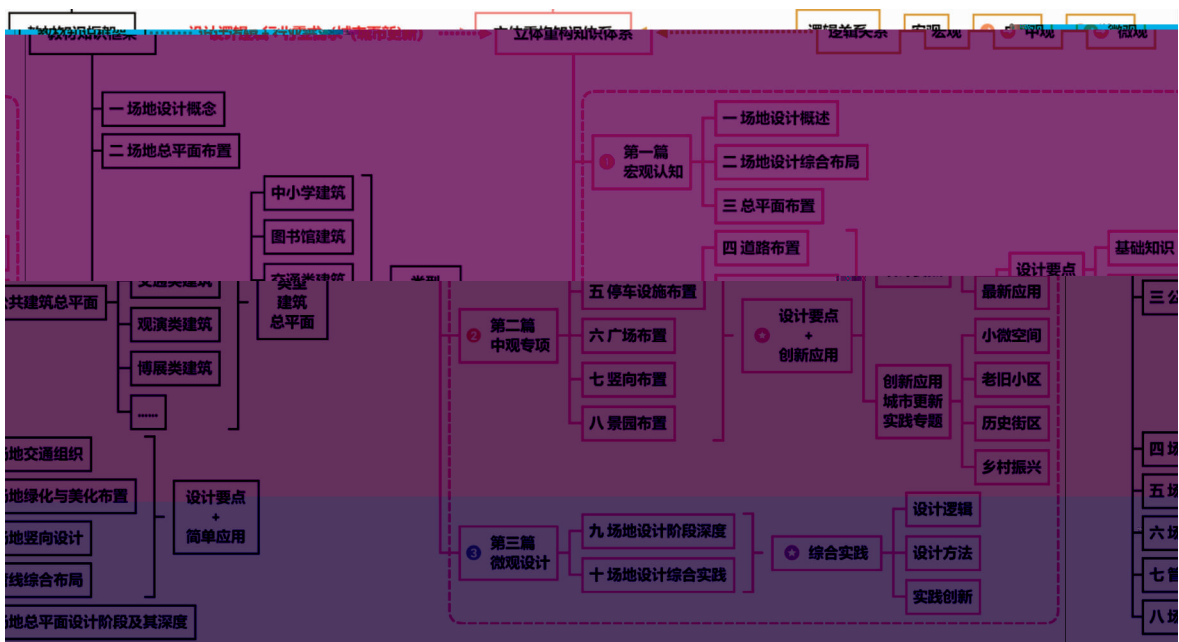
一场地设计概念
二场地总平面布置
中小学建筑
图书馆建筑
交通类建筑
共建筑总平面
观演类建筑
博展类建筑
......
类型建筑总平面
地交通组织
地绿化与美化布置
地竖向设计
线综合布局
地总平面设计阶段及其深度
设计要点 + 简单应用

立体重构知识体系
逻辑关系
宏观
中观
微观

❶ 第一篇 宏观认知
一场地设计概述
二场地设计综合布局
三总平面布置

❷ 第二篇 中观专项
四道路布置
五停车设施布置
六广场布置
七竖向布置
八景园布置
设计要点 + 创新应用
创新应用城市更新实践专题
小微空间
老旧小区
历史街区
乡村振兴
设计要点
基础知识
最新应用

❸ 第三篇 微观设计
九场地设计阶段深度
十场地设计综合实践
综合实践
设计逻辑
设计方法
实践创新

三公
四场
五场
六场
七管
八场